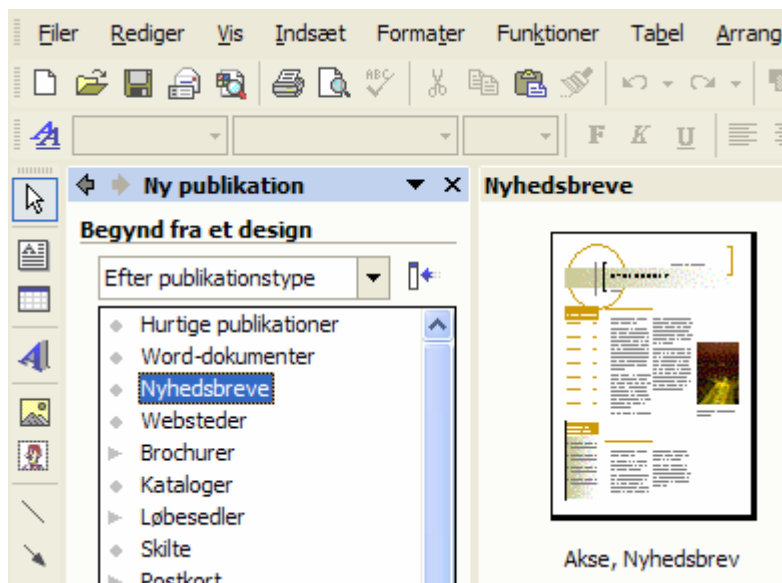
Filer Rediger Vis Indsæt Formater Funktioner Tabel Arrang

F K U

Ny publikation

Begynd fra et design

Efter publikationstype

Hurtige publikationer
Word-dokumenter
Nyhedsbreve
Websteder
Brochurer
Kataloger
Løbesedler
Skilte
Postkort

Nyhedsbreve

Akse, Nyhedsbrev